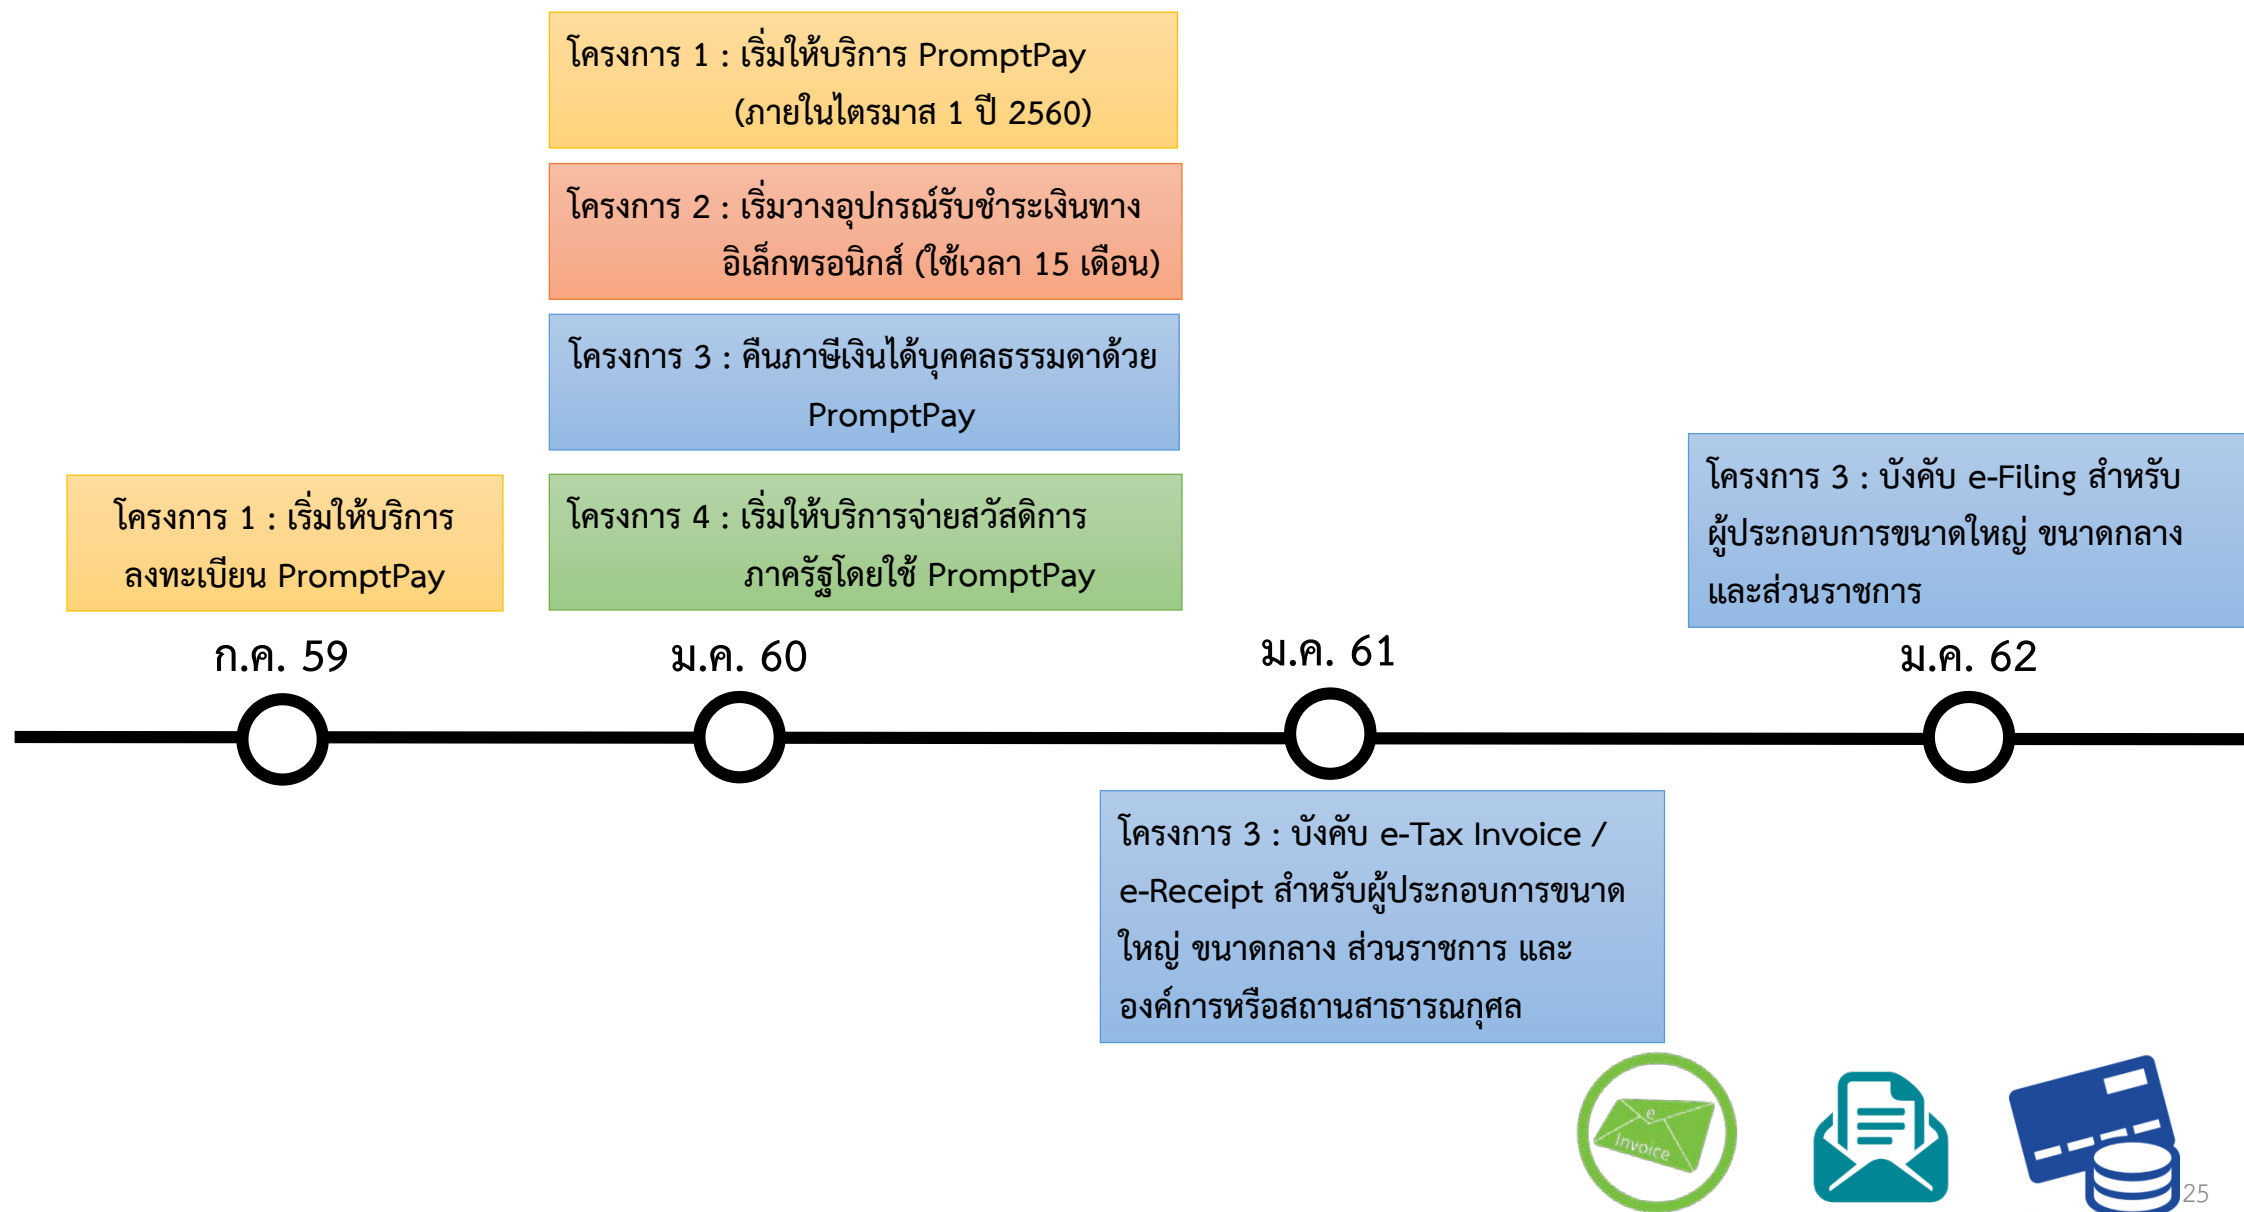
โครงการ 1 : เริ่มให้บริการ PromptPay (ภายในไตรมาส 1 ปี 2560)

โครงการ 2 : เริ่มวางอุปกรณ์รับชำระเงินทางอิเล็กทรอนิกส์ (ใช้เวลา 15 เดือน)

โครงการ 3 : คืนภาษีเงินได้บุคคลธรรมดาด้วย PromptPay

โครงการ 1 : เริ่มให้บริการลงทะเบียน PromptPay

โครงการ 4 : เริ่มให้บริการจ่ายสวัสดิการภาครัฐโดยใช้ PromptPay

โครงการ 3 : บังคับ e-Filing สำหรับผู้ประกอบการขนาดใหญ่ ขนาดกลาง และส่วนราชการ

ก.ค. 59

ม.ค. 60

ม.ค. 61

ม.ค. 62

โครงการ 3 : บังคับ e-Tax Invoice / e-Receipt สำหรับผู้ประกอบการขนาดใหญ่ ขนาดกลาง ส่วนราชการ และองค์การหรือสถานสาธารณกุศล

e Invoice

25